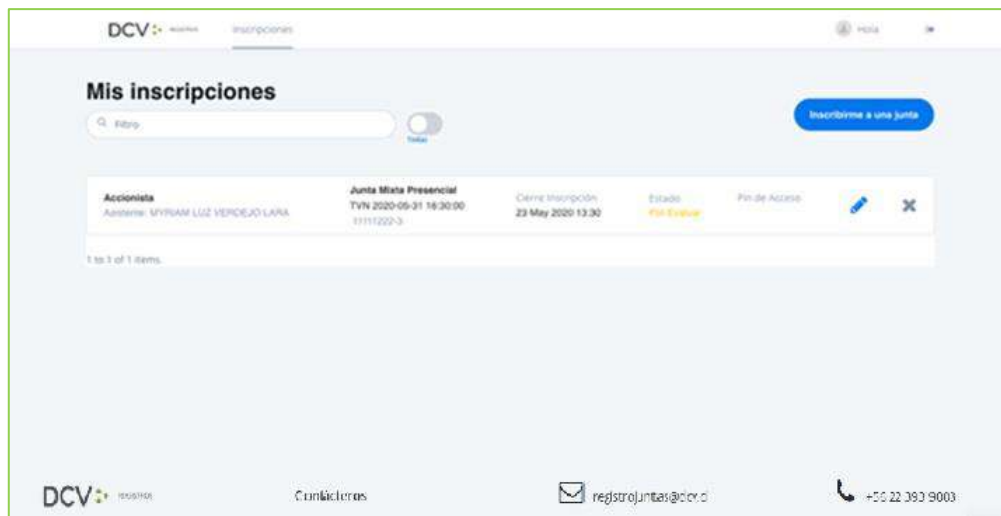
DCV registros Inscripciones

Hola

Mis inscripciones

Filtro

Todas

Inscribirme a una junta

| Accionista | Junta Mixta Presencial | Cierre Inscripción | Estado | Pin de Acceso |
|---|---|---|---|---|
| Asistente: MYRIAM LUZ VERDEJO LARA | TVN 2020-05-31 16:30:00 11111222-3 | 23 May 2020 13:30 | Por Evaluar | |

1 to 1 of 1 items.

DCV registros Contáctenos registrojuntas@dcv.cl +56 22 393 9003